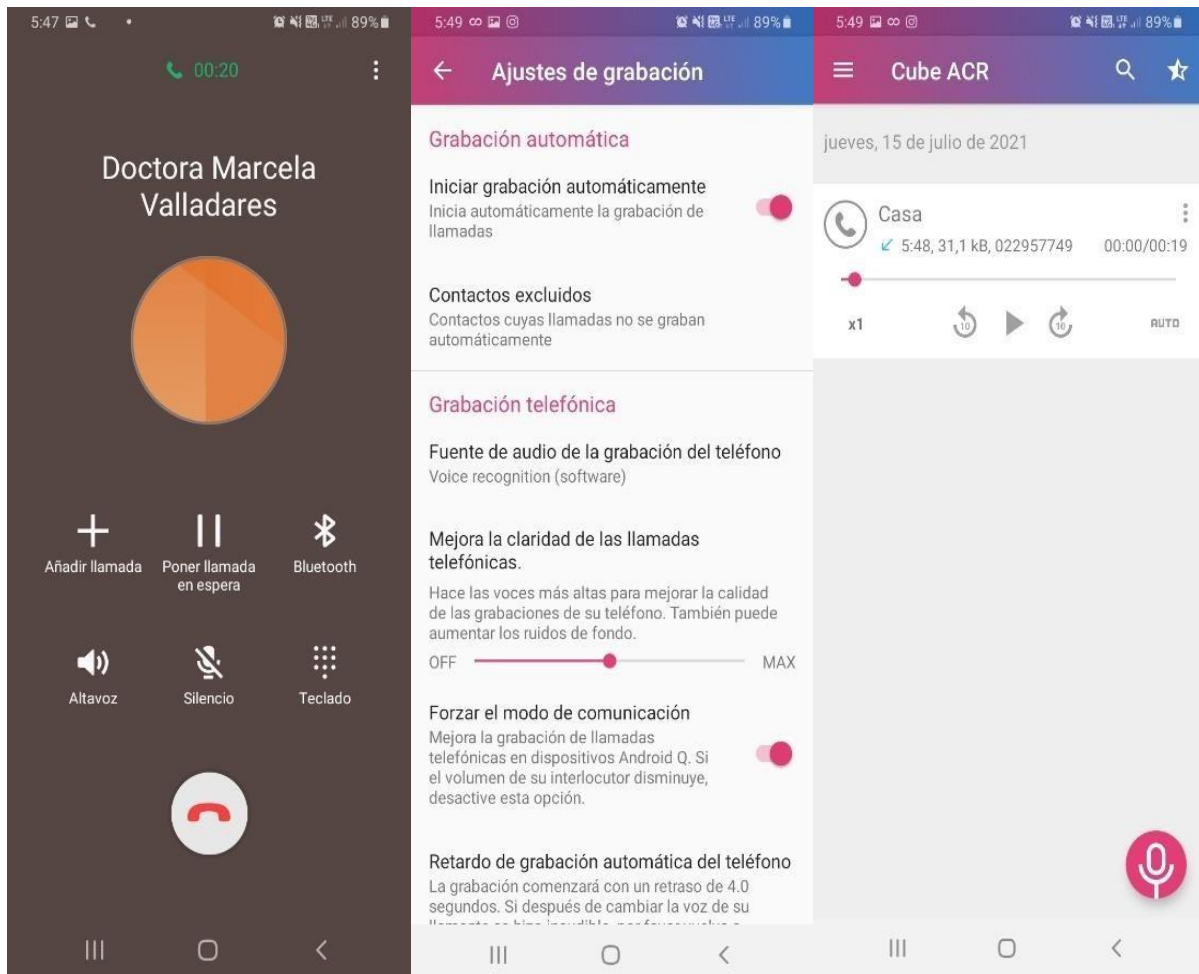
5:47 89%

00:20

Doctora Marcela Valladares

Añadir llamada

Poner llamada en espera

Bluetooth

Altavoz

Silencio

Teclado

5:49 89%

Ajustes de grabación

Grabación automática

Iniciar grabación automáticamente
Inicia automáticamente la grabación de llamadas

Contactos excluidos
Contactos cuyas llamadas no se graban automáticamente

Grabación telefónica

Fuente de audio de la grabación del teléfono
Voice recognition (software)

Mejora la claridad de las llamadas telefónicas.
Hace las voces más altas para mejorar la calidad de las grabaciones de su teléfono. También puede aumentar los ruidos de fondo.

OFF MAX

Forzar el modo de comunicación
Mejora la grabación de llamadas telefónicas en dispositivos Android Q. Si el volumen de su interlocutor disminuye, desactive esta opción.

Retardo de grabación automática del teléfono
La grabación comenzará con un retraso de 4.0 segundos. Si después de cambiar la voz de su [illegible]

5:49 89%

Cube ACR

jueves, 15 de julio de 2021

Casa
5:48, 31,1 kB, 022957749 00:00/00:19

x1 10 10 AUTO